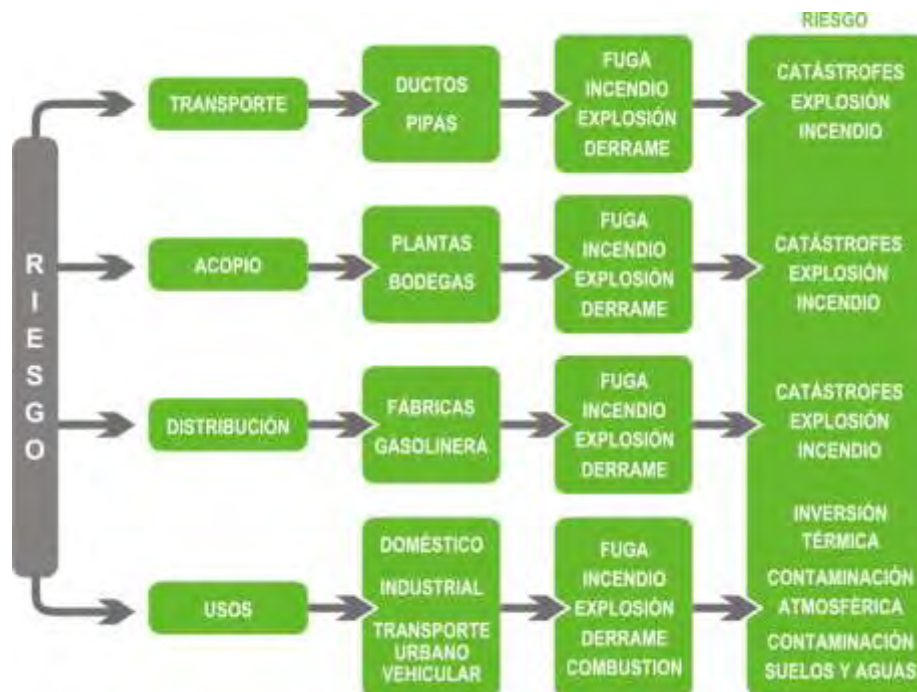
RIESGO

R I E S G O

TRANSPORTE

DUCTOS
PIPAS

FUGA
INCENDIO
EXPLOSIÓN
DERRAME

CATÁSTROFES
EXPLOSIÓN
INCENDIO

ACOPIO

PLANTAS
BODEGAS

FUGA
INCENDIO
EXPLOSIÓN
DERRAME

CATÁSTROFES
EXPLOSIÓN
INCENDIO

DISTRIBUCIÓN

FÁBRICAS
GASOLINERA

FUGA
INCENDIO
EXPLOSIÓN
DERRAME

CATÁSTROFES
EXPLOSIÓN
INCENDIO

USOS

DOMÉSTICO
INDUSTRIAL
TRANSPORTE URBANO VEHICULAR

FUGA
INCENDIO
EXPLOSIÓN
DERRAME
COMBUSTION

INVERSIÓN TÉRMICA
CONTAMINACIÓN ATMOSFÉRICA
CONTAMINACIÓN SUELOS Y AGUAS